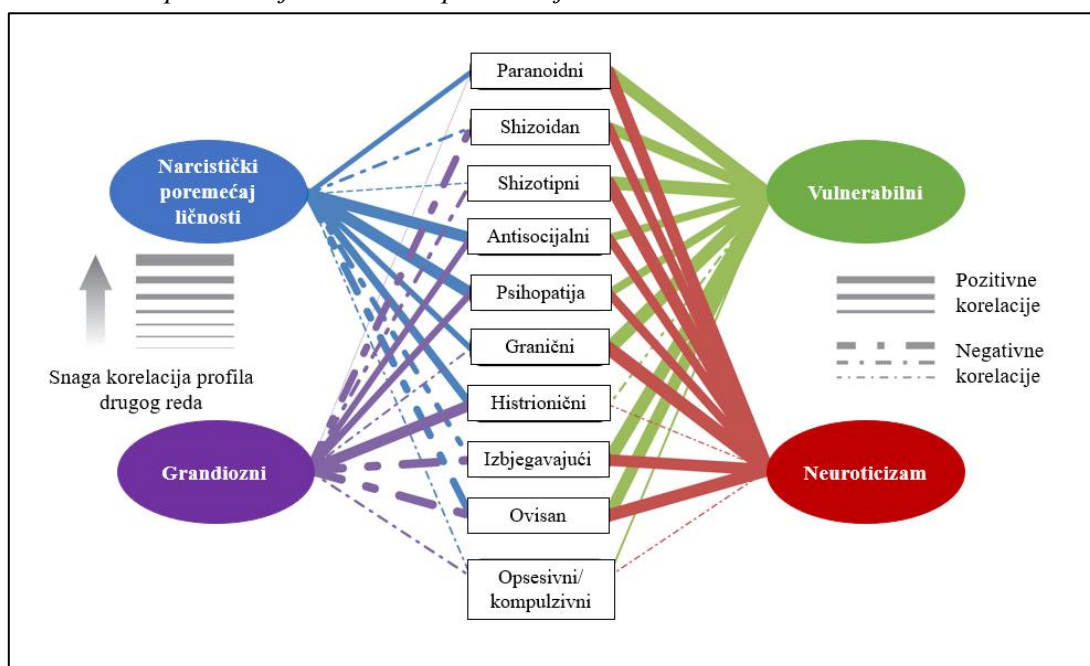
Narcistički poremećaj ličnosti

Snaga korelacija profila drugog reda

Grandiozni

Paranoidni

Shizoidan

Shizotipni

Antisocijalni

Psihopatija

Granični

Histrionični

Izbjegavajući

Ovisan

Opsesivni/ kompulzivni

Vulnerabilni

Pozitivne korelacije

Negativne korelacije

Neuroticizam